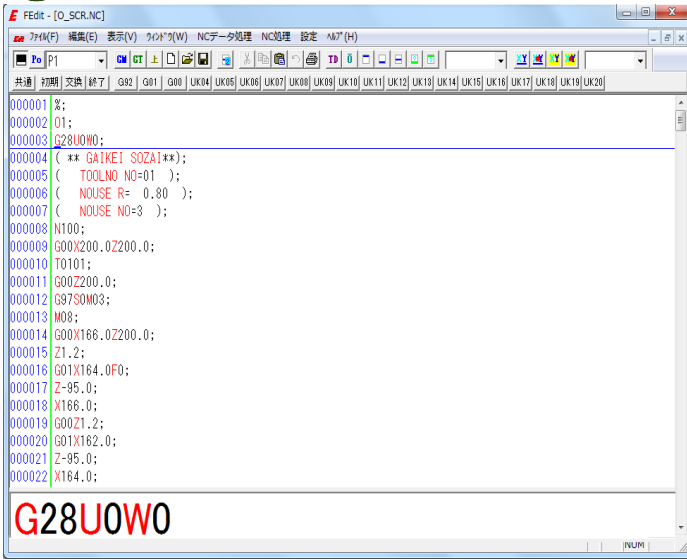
FEdit - [O_SCR.NC]

ﾌｧｲﾙ(F) 編集(E) 表示(V) ｳｨﾝﾄﾞｳ(W) NCデータ処理 NC処理 設定 ﾍﾙﾌﾟ(H)

Po P1

CM CT TD

共通 初期 交換 終了 G92 G01 G00 UK04 UK05 UK06 UK07 UK08 UK09 UK10 UK11 UK12 UK13 UK14 UK15 UK16 UK17 UK18 UK19 UK20

000001 %;
000002 O1;
000003 G28U0W0;
000004 ( ** GAIKEI SOZAI**);
000005 ( TOOLNO NO=01 );
000006 ( NOUSE R= 0.80 );
000007 ( NOUSE NO=3 );
000008 N100;
000009 G00X200.0Z200.0;
000010 T0101;
000011 G00Z200.0;
000012 G97S0M03;
000013 M08;
000014 G00X166.0Z200.0;
000015 Z1.2;
000016 G01X164.0F0;
000017 Z-95.0;
000018 X166.0;
000019 G00Z1.2;
000020 G01X162.0;
000021 Z-95.0;
000022 X164.0;

G28U0W0

NUM